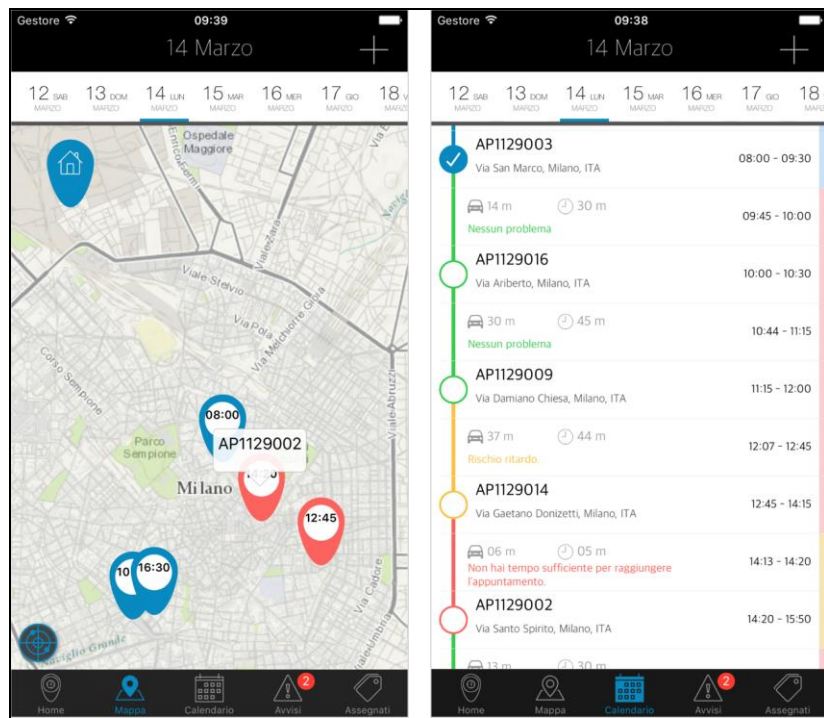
Gestore 09:39
14 Marzo
+

12 SAB MARZO | 13 DOM MARZO | 14 LUN MARZO | 15 MAR MARZO | 16 MER MARZO | 17 GIO MARZO | 18

Ospedale Maggiore
Viale Stelvio
Viale Zara
Via Pola
Via Melchiorre Gioia
Corso Sempione
Parco Sempione
Milano
Viale Abruzzi
Viale Umbria
Viale Cadore
Naviglio Grande
08:00
AP1129002
12:45
10
16:30

Home | Mappa | Calendario | Avvisi 2 | Assegnati

Gestore 09:38
14 Marzo
+

12 SAB MARZO | 13 DOM MARZO | 14 LUN MARZO | 15 MAR MARZO | 16 MER MARZO | 17 GIO MARZO | 18

AP1129003
Via San Marco, Milano, ITA
08:00 - 09:30
14 m 30 m
Nessun problema
09:45 - 10:00
AP1129016
Via Ariberto, Milano, ITA
10:00 - 10:30
30 m 45 m
Nessun problema
10:44 - 11:15
AP1129009
Via Damiano Chiesa, Milano, ITA
11:15 - 12:00
37 m 44 m
Rischio ritardo
12:07 - 12:45
AP1129014
Via Gaetano Donizetti, Milano, ITA
12:45 - 14:15
06 m 05 m
Non hai tempo sufficiente per raggiungere l'appuntamento.
14:13 - 14:20
AP1129002
Via Santo Spirito, Milano, ITA
14:20 - 15:50
13 m 30 m

Home | Mappa | Calendario | Avvisi 2 | Assegnati